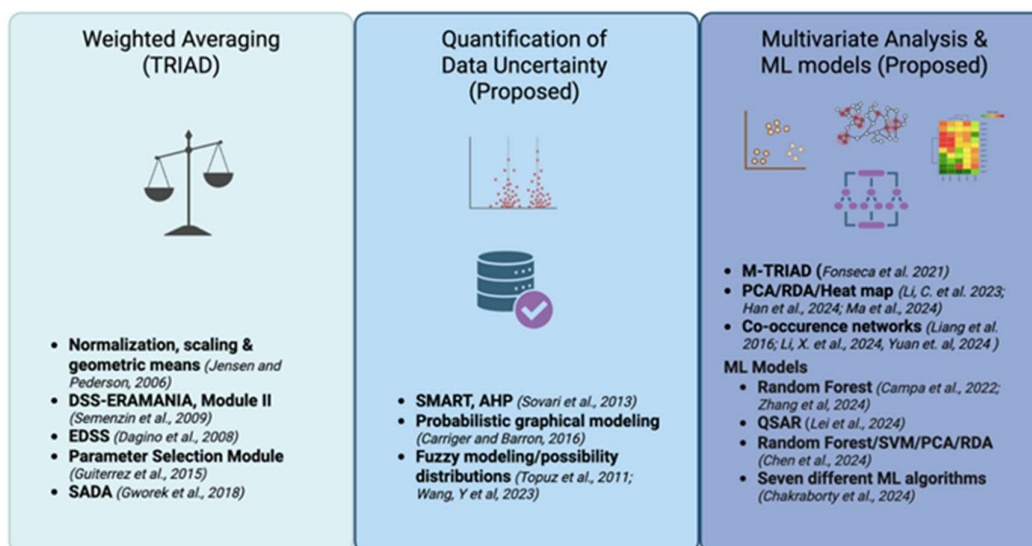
Weighted Averaging (TRIAD)

- **Normalization, scaling & geometric means** *(Jensen and Pederson, 2006)*
- **DSS-ERAMANIA, Module II** *(Semenzin et al., 2009)*
- **EDSS** *(Dagino et al., 2008)*
- **Parameter Selection Module** *(Guiterrez et al., 2015)*
- **SADA** *(Gworek et al., 2018)*

Quantification of Data Uncertainty (Proposed)

- **SMART, AHP** *(Sovari et al., 2013)*
- **Probabilistic graphical modeling** *(Carriger and Barron, 2016)*
- **Fuzzy modeling/possibility distributions** *(Topuz et al., 2011; Wang, Y et al, 2023)*

Multivariate Analysis & ML models (Proposed)

- **M-TRIAD** *(Fonseca et al. 2021)*
- **PCA/RDA/Heat map** *(Li, C. et al. 2023; Han et al., 2024; Ma et al., 2024)*
- **Co-occurence networks** *(Liang et al. 2016; Li, X. et al., 2024, Yuan et. al, 2024 )*

**ML Models**
- **Random Forest** *(Campa et al., 2022; Zhang et al, 2024)*
- **QSAR** *(Lei et al., 2024)*
- **Random Forest/SVM/PCA/RDA** *(Chen et al., 2024)*
- **Seven different ML algorithms** *(Chakraborty et al., 2024)*